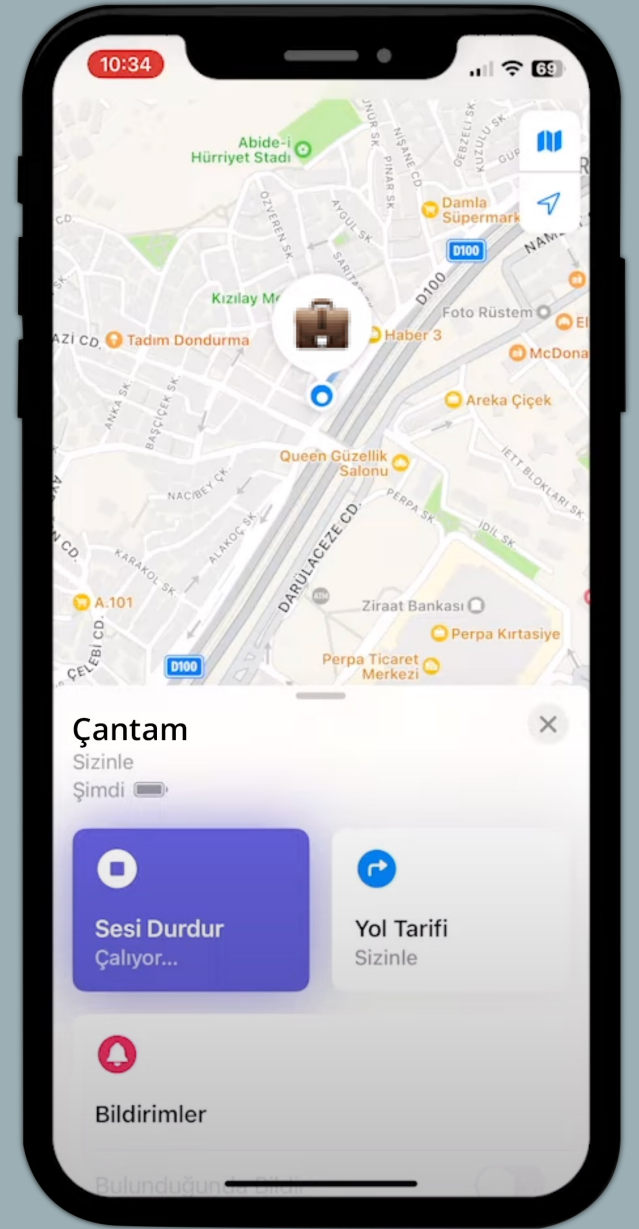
10:34

69

Abide-i Hürriyet Stadı

JNUR SK.

NİŞANE CD.

GEBZELİ SK.

KUZULU SK.

ÖZVEREN SK.

PINAR SK.

AYGÜL SK.

Damla Süpermark

D100

NAM

SARITAŞ

Kızılay M

D100

Haber 3

Foto Rüstem

El

AZİ CD.

Tadım Dondurma

McDona

BAŞÇİÇEK SK.

ANKA SK.

Areka Çiçek

Queen Güzellik Salonu

IETT BLOKLARI SK.

NACIBEY ÇK.

PERPA SK.

İDİL SK.

ALAKOÇ SK.

DARÜLACEZE CD.

CD.

KARAKOL SK.

A.101

Ziraat Bankası

Perpa Kırtasiye

ÇELEBİ CD.

D100

Perpa Ticaret Merkezi

Çantam
Sizinle
Şimdi

Sesi Durdur
Çalıyor...

Yol Tarifi
Sizinle

Bildirimler

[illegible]